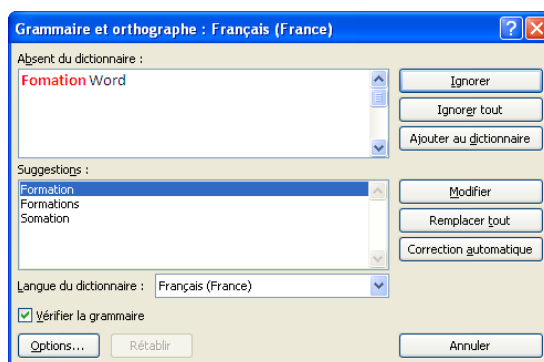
Grammaire et orthographe : Français (France)

Absent du dictionnaire :

Fomation Word

Ignorer

Ignorer tout

Ajouter au dictionnaire

Suggestions :

Formation
Formations
Somation

Modifier

Remplacer tout

Correction automatique

Langue du dictionnaire : Français (France)

Vérifier la grammaire

Options...

Rétablir

Annuler